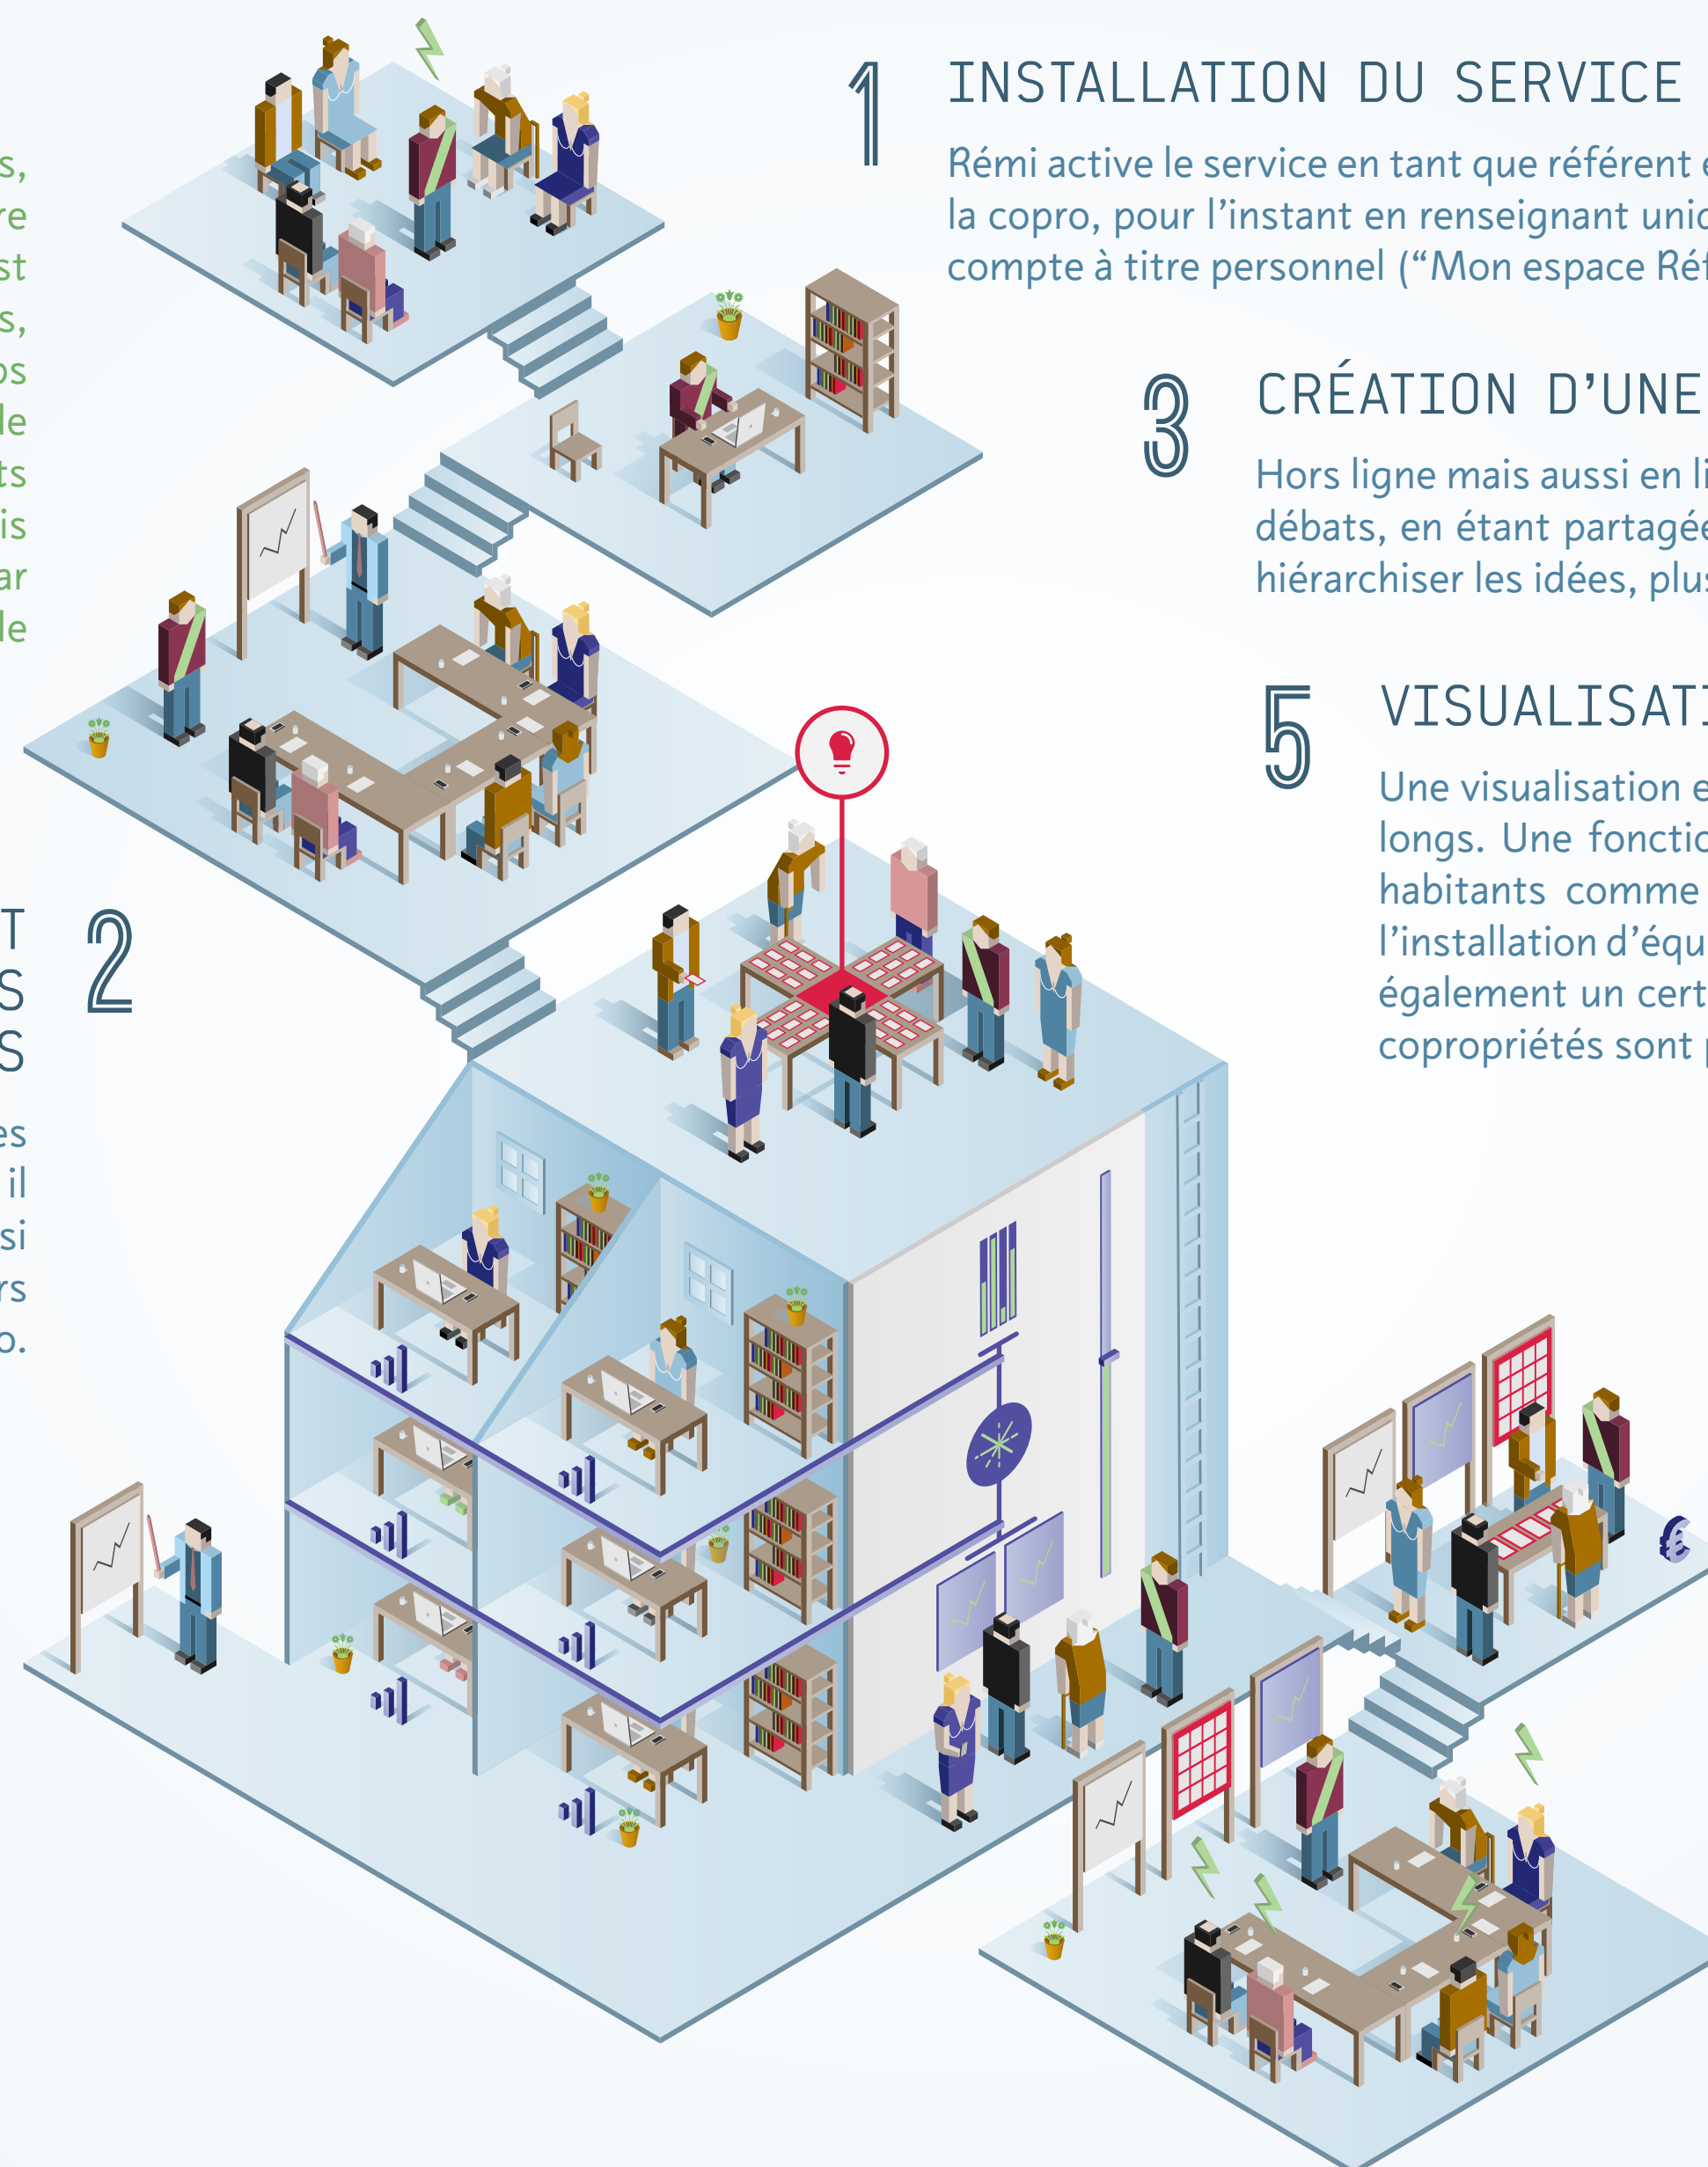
1 INSTALLATION DU SERVICE

Rémi active le service en tant que référent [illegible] la copro, pour l'instant en renseignant unic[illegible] compte à titre personnel ("Mon espace Rét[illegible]

3 CRÉATION D'UNE

Hors ligne mais aussi en li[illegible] débats, en étant partagée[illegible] hiérarchiser les idées, plus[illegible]

5 VISUALISATI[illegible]

Une visualisation e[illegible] longs. Une fonctio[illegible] habitants comme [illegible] l'installation d'équ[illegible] également un cert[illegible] copropriétés sont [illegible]

s,
re
st
s,
os
le
ts
is
ar
le

T
S
S 2

es
il
si
rs
o.

€